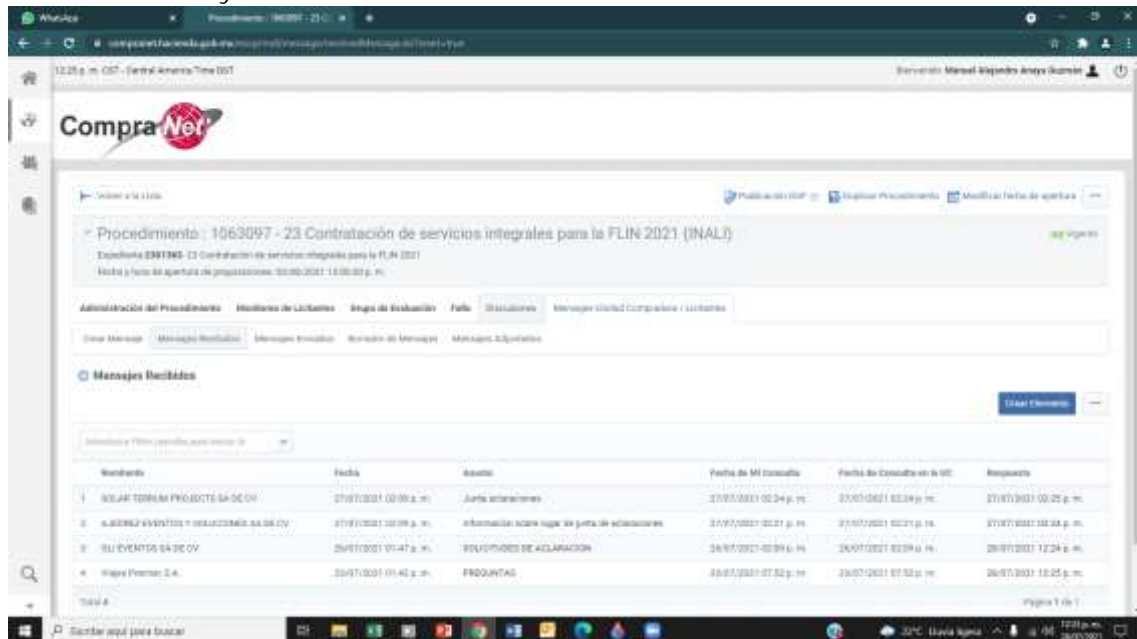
WhatsApp
Procedimiento : 1063097 - 23 C

compranet.hacienda.gob.mx

12:25 p. m. CST - Central America Time CST

Bienvenido Manuel Alejandro Anaya Guzmán

CompraNet

Volver a la Lista

Publicación DOF    Duplicar Procedimiento    Modificar fecha de apertura

Procedimiento : 1063097 - 23 Contratación de servicios integrales para la FLIN 2021 (INALI)

Vigente

Expediente 2307365 - 23 Contratación de servicios integrales para la FLIN 2021

Fecha y hora de apertura de proposiciones: 02/08/2021 13:00:00 p. m.

Administración del Procedimiento    Monitoreo de Licitantes    Grupo de Evaluación    Fallo    Discusiones    Mensajes Unidad Compradora / Licitantes

Crear Mensaje    Mensajes Recibidos    Mensajes Enviados    Borrador de Mensajes    Mensajes Adjuntados

Mensajes Recibidos

Crear Elemento

Selecciona y Filtra (escribe para buscar) 

| | Remitente | Fecha | Asunto | Fecha de MI Consulta | Fecha de Consulta en la UC | Respuesta |
|---|---|---|---|---|---|---|
| 1 | SOLAR TERRUM PROJECTS SA DE CV | 27/07/2021 02:09 p. m. | Junta aclaraciones | 27/07/2021 02:24 p. m. | 27/07/2021 02:24 p. m. | 27/07/2021 02:25 p. m. |
| 2 | ALBEREZ EVENTOS Y SOLUCIONES SA DE CV | 27/07/2021 02:09 p. m. | Información sobre lugar de junta de aclaraciones | 27/07/2021 02:21 p. m. | 27/07/2021 02:21 p. m. | 27/07/2021 02:24 p. m. |
| 3 | OLI EVENTOS SA DE CV | 26/07/2021 01:47 p. m. | SOLICITUDES DE ACLARACION | 26/07/2021 02:09 p. m. | 26/07/2021 02:09 p. m. | 26/07/2021 12:24 p. m. |
| 4 | Viajes Premier, S.A. | 26/07/2021 01:40 p. m. | PREGUNTAS | 26/07/2021 07:52 p. m. | 26/07/2021 07:52 p. m. | 26/07/2021 13:25 p. m. |

Total 4

Página 1 de 1

Escribe aquí para buscar

32°C Lluvia ligera

12:25 p. m.
28/07/2021